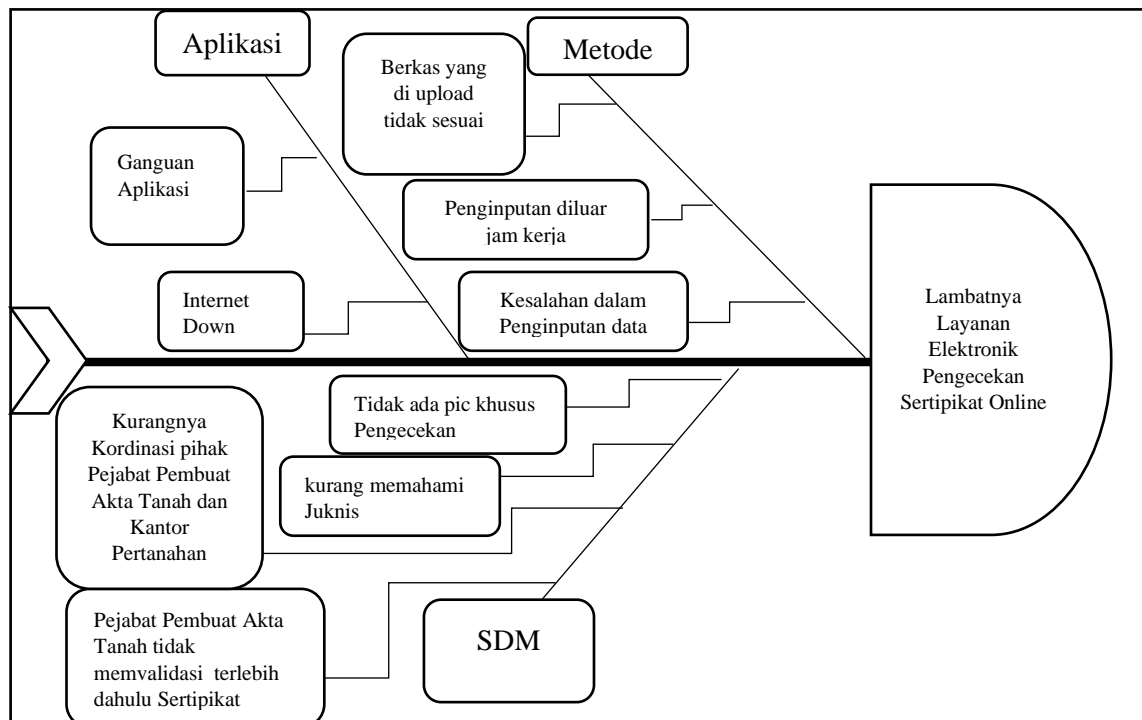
Aplikasi

Berkas yang di upload tidak sesuai

Metode

Ganguan Aplikasi

Penginputan diluar jam kerja

Internet Down

Kesalahan dalam Penginputan data

Lambatnya Layanan Elektronik Pengecekan Sertipikat Online

Tidak ada pic khusus Pengecekan

Kurangnya Kordinasi pihak Pejabat Pembuat Akta Tanah dan Kantor Pertanahan

kurang memahami Juknis

Pejabat Pembuat Akta Tanah tidak memvalidasi terlebih dahulu Sertipikat

SDM